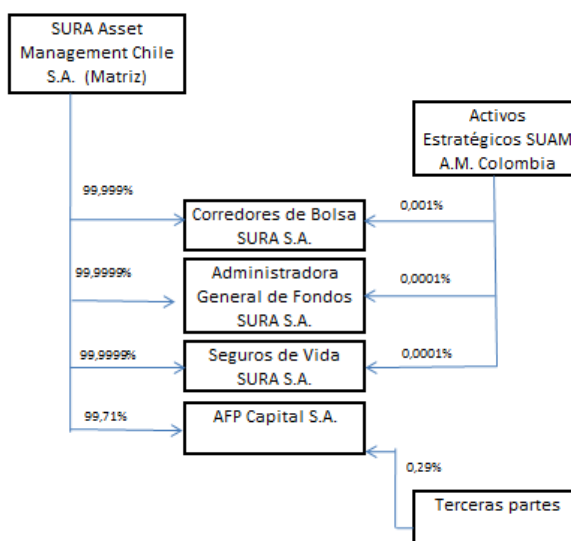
SURA Asset Management Chile S.A. (Matriz)

Activos Estratégicos SUAM A.M. Colombia

99,999%

Corredores de Bolsa SURA S.A.

0,001%

99,9999%

Administradora General de Fondos SURA S.A.

0,0001%

99,9999%

Seguros de Vida SURA S.A.

0,0001%

99,71%

AFP Capital S.A.

0,29%

Terceras partes